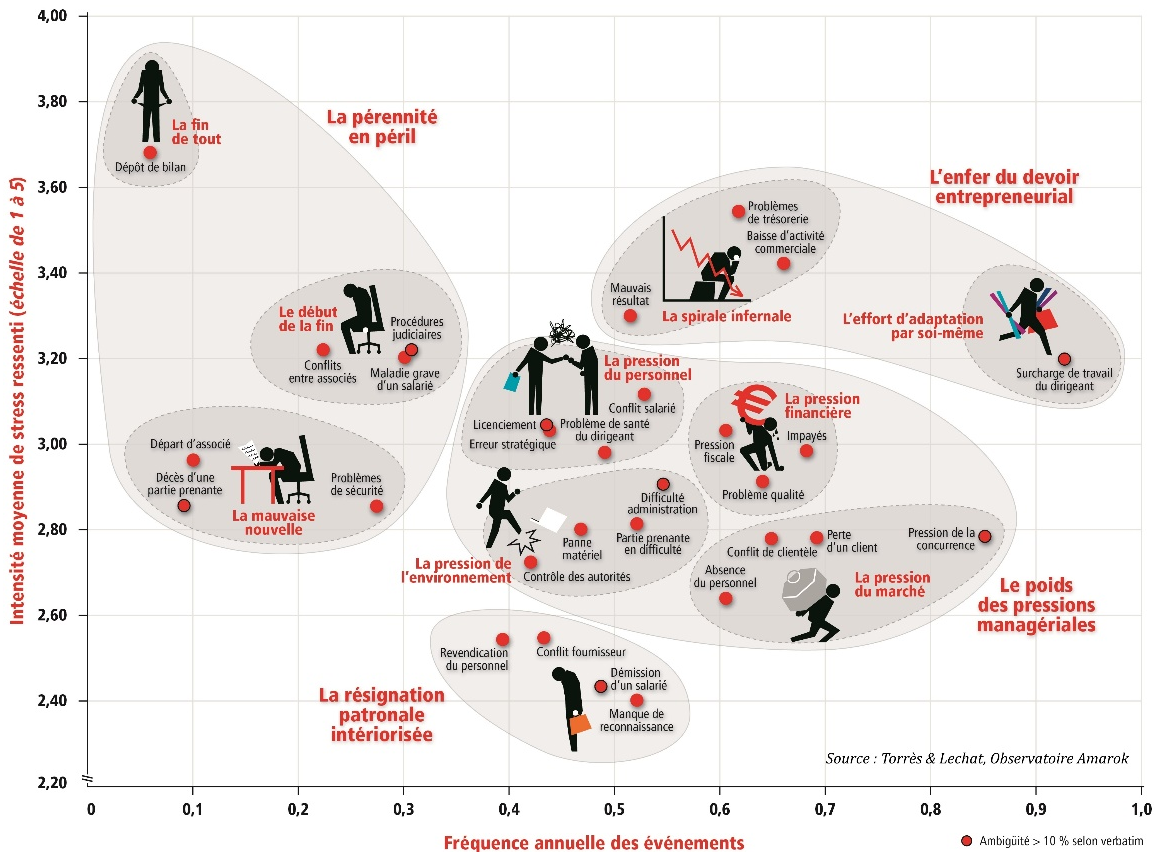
4,00
3,80
3,60
3,40
3,20
3,00
2,80
2,60
2,40
2,20

Intensité moyenne de stress ressenti (échelle de 1 à 5)

La fin de tout
Dépôt de bilan

La pérennité en péril

L'enfer du devoir entrepreneurial

Problèmes de trésorerie
Baisse d'activité commerciale
Mauvais résultat
La spirale infernale

L'effort d'adaptation par soi-même
Surcharge de travail du dirigeant

Le début de la fin
Procédures judiciaires
Conflits entre associés
Maladie grave d'un salarié

La pression du personnel
Licenciement
Problème de santé du dirigeant
Conflit salarié
Erreur stratégique

La pression financière
Pression fiscale
Impayés
Problème qualité

Départ d'associé
Décès d'une partie prenante
La mauvaise nouvelle
Problèmes de sécurité

Difficulté administration
Panne matériel
Partie prenante en difficulté
La pression de l'environnement
Contrôle des autorités

Conflit de clientèle
Perte d'un client
Pression de la concurrence
Absence du personnel
La pression du marché

Le poids des pressions managériales

Revendication du personnel
Conflit fournisseur
Démission d'un salarié
Manque de reconnaissance

La résignation patronale intériorisée

Source : Torrès & Lechat, Observatoire Amarok

0
0,1
0,2
0,3
0,4
0,5
0,6
0,7
0,8
0,9
1,0

Fréquence annuelle des événements

Ambigüité > 10 % selon verbatim